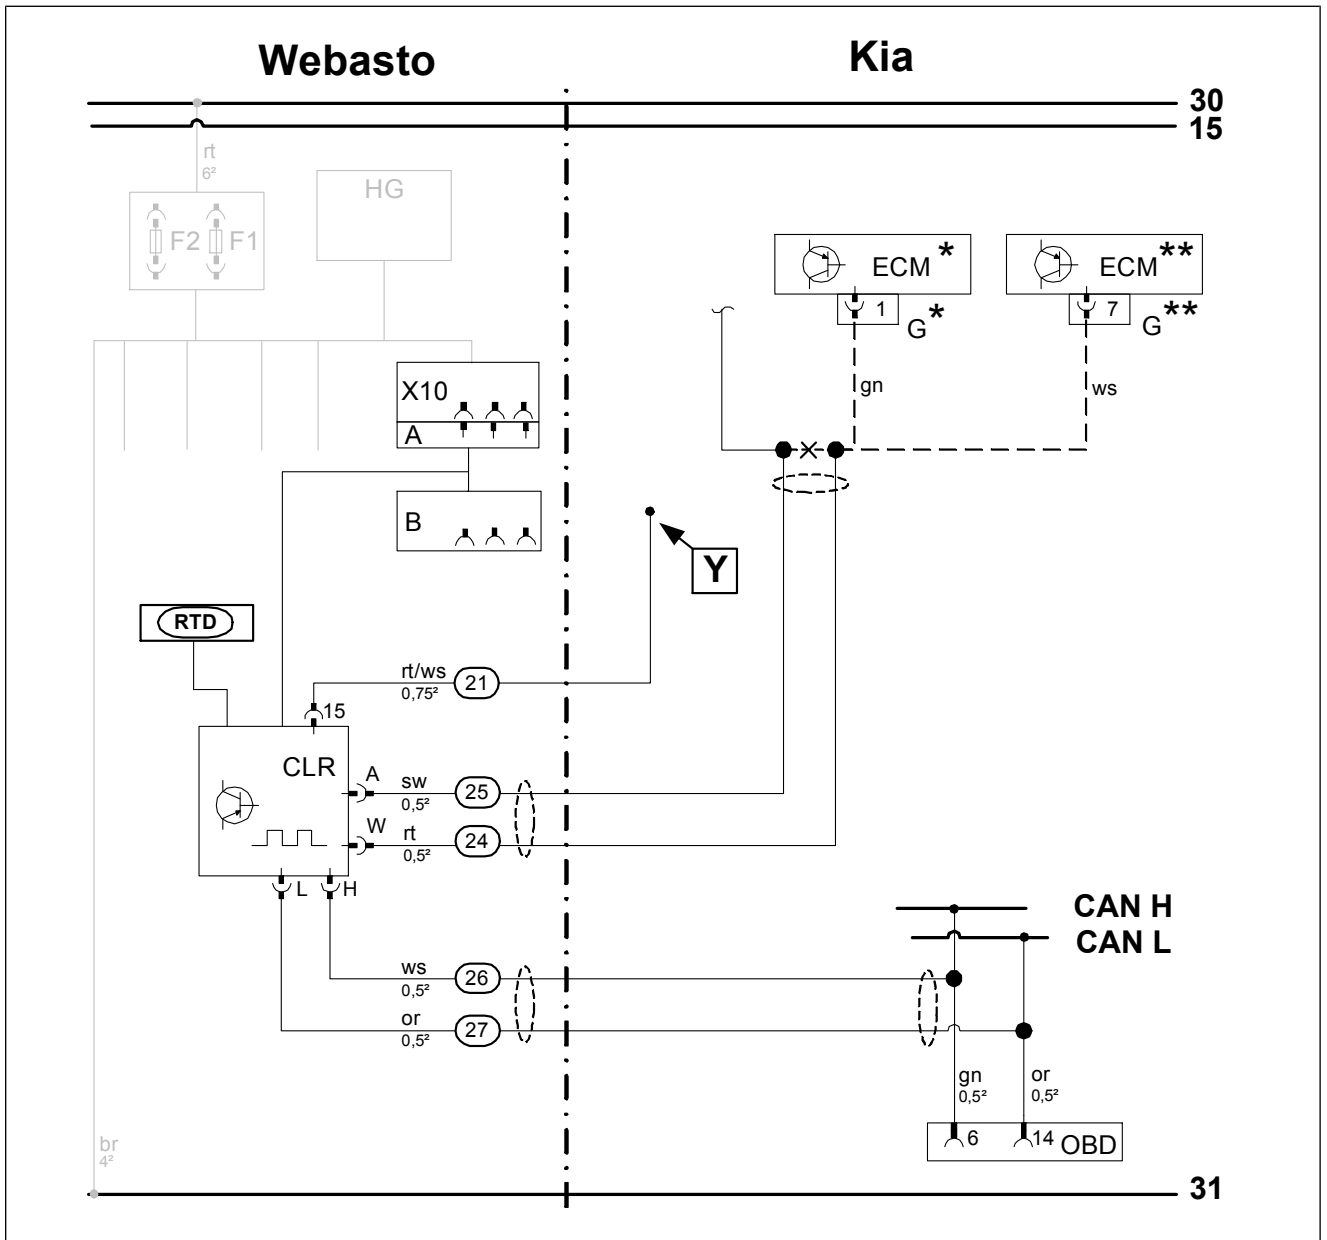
Webasto

Kia

30
15

rt
6²

HG

F2 F1

ECM *

ECM **

1 G*

7 G**

gn

ws

X10

A

B

Y

RTD

rt/ws
0,75²
21

15

CLR

A
sw
0,5²
25

W
rt
0,5²
24

L H

CAN H
CAN L

ws
0,5²
26

or
0,5²
27

gn
0,5²

or
0,5²

6 14 OBD

br
4²

31